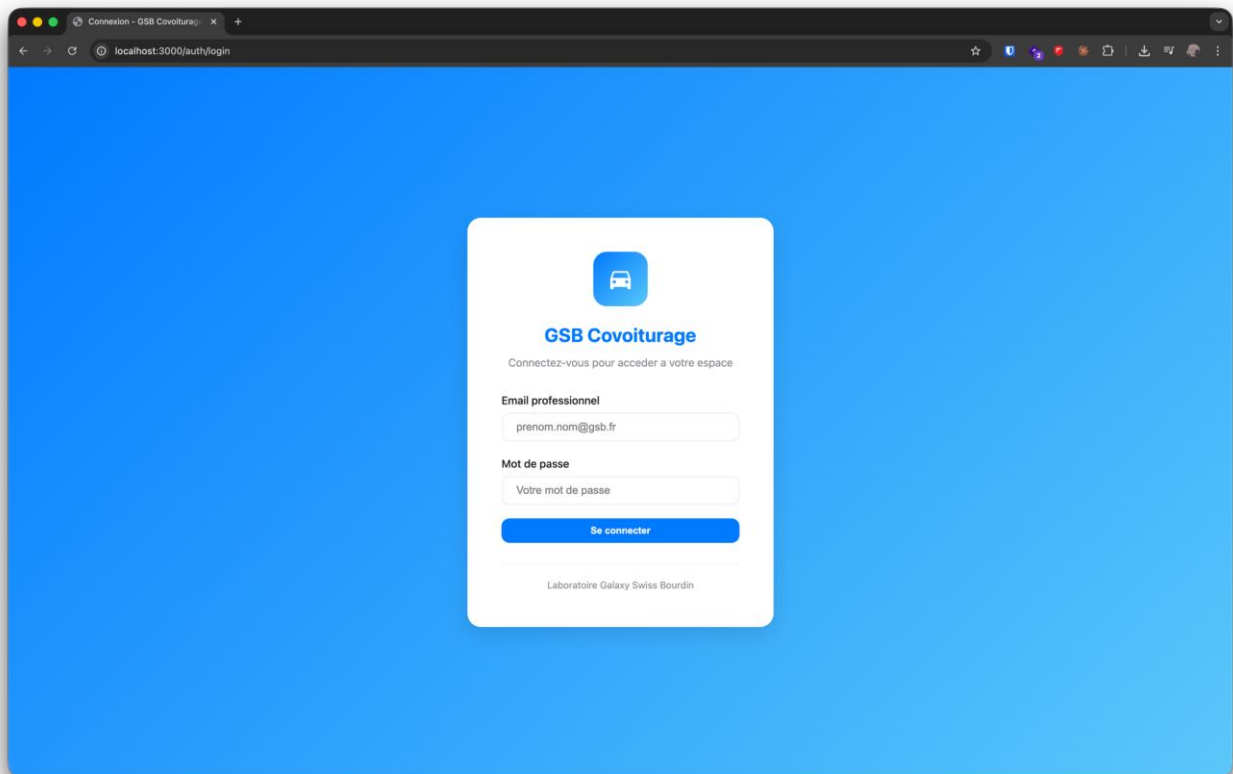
Connexion - GSB Covoiturage
localhost:3000/auth/login

GSB Covoiturage

Connectez-vous pour acceder a votre espace

Email professionnel

prenom.nom@gsb.fr

Mot de passe

Votre mot de passe

Se connecter

Laboratoire Galaxy Swiss Bourdin